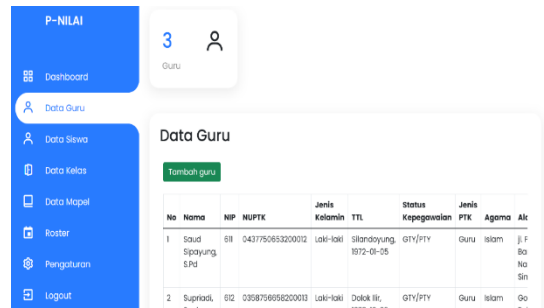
P-NILAI

Dashboard

Data Guru

Data Siswa

Data Kelas

Data Mapel

Roster

Pengaturan

Logout

3

Guru

Data Guru

Tambah guru

| No | Nama | NIP | NUPTK | Jenis Kelamin | TTL | Status Kepegawaian | Jenis PTK | Agama | Al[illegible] |
|---|---|---|---|---|---|---|---|---|---|
| 1 | Saud Sipayung, S.Pd | 611 | 0437750653200012 | Laki-laki | Silandoyung, 1972-01-05 | GTY/PTY | Guru | Islam | Jl. F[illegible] Ba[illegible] Na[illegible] Sin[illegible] |
| 2 | Supriadi, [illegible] | 612 | 0358756658200013 | Laki-laki | Dolok Ilir, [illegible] | GTY/PTY | Guru | Islam | Go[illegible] |